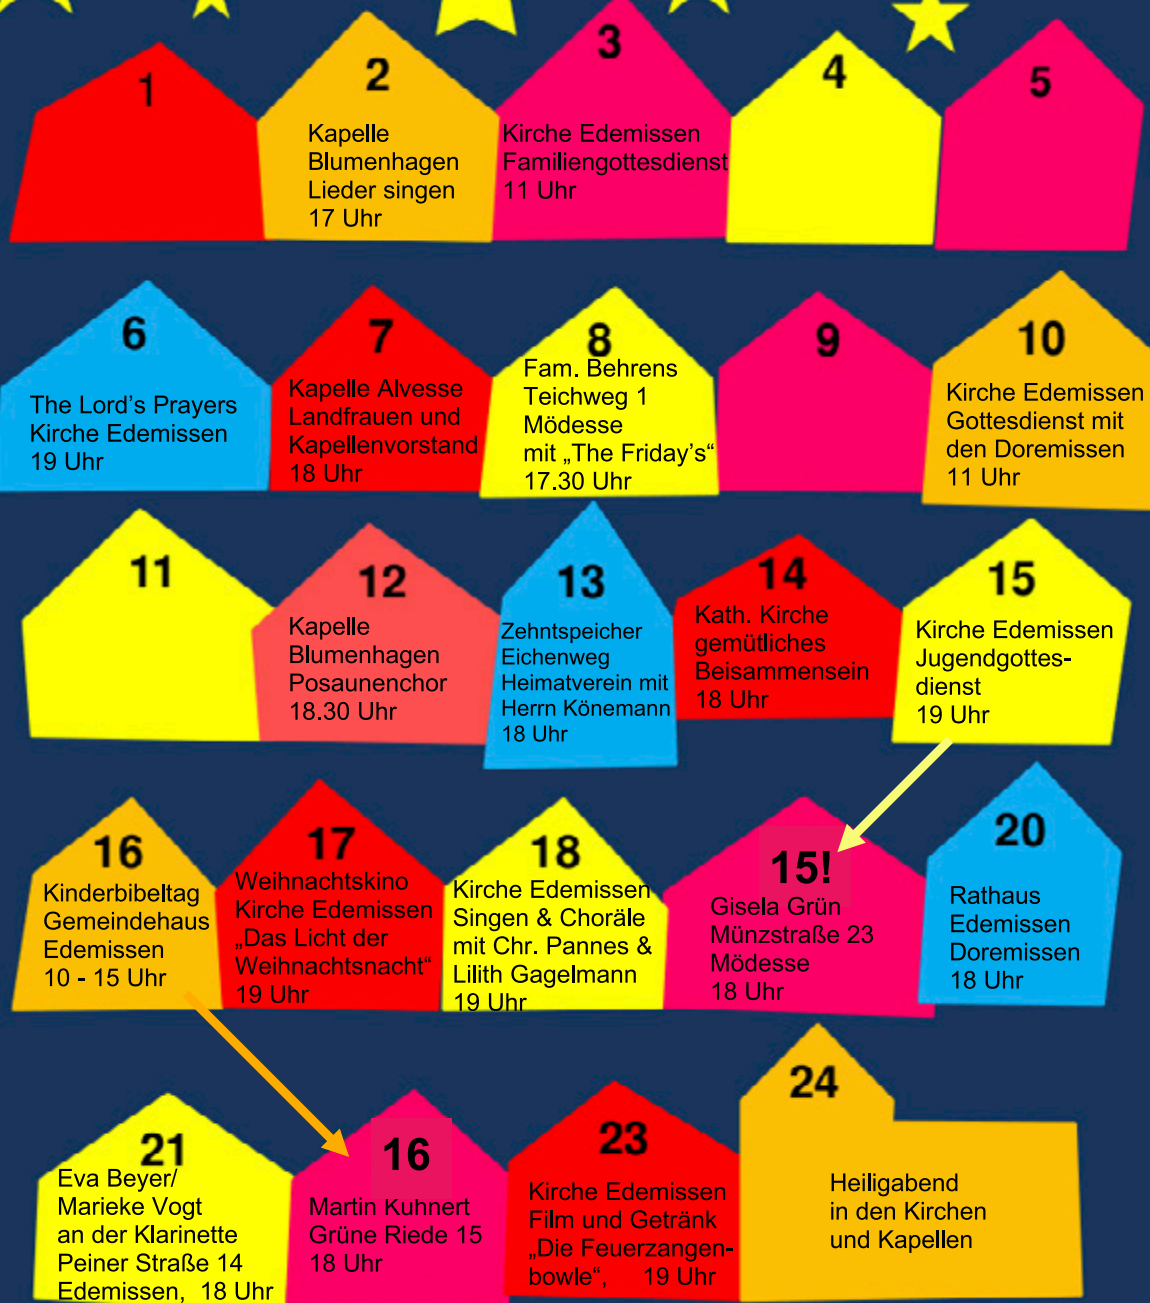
1

2
Kapelle Blumenhagen Lieder singen 17 Uhr

3
Kirche Edemissen Familiengottesdienst 11 Uhr

4

5

6
The Lord's Prayers Kirche Edemissen 19 Uhr

7
Kapelle Alvesse Landfrauen und Kapellenvorstand 18 Uhr

8
Fam. Behrens Teichweg 1 Mödesse mit „The Friday's“ 17.30 Uhr

9

10
Kirche Edemissen Gottesdienst mit den Doremissen 11 Uhr

11

12
Kapelle Blumenhagen Posaunenchor 18.30 Uhr

13
Zehntspeicher Eichenweg Heimatverein mit Herrn Könemann 18 Uhr

14
Kath. Kirche gemütliches Beisammensein 18 Uhr

15
Kirche Edemissen Jugendgottesdienst 19 Uhr

16
Kinderbibeltag Gemeindehaus Edemissen 10 - 15 Uhr

17
Weihnachtskino Kirche Edemissen „Das Licht der Weihnachtsnacht“ 19 Uhr

18
Kirche Edemissen Singen & Choräle mit Chr. Pannes & Lilith Gagelmann 19 Uhr

15!
Gisela Grün Münzstraße 23 Mödesse 18 Uhr

20
Rathaus Edemissen Doremissen 18 Uhr

21
Eva Beyer/ Marieke Vogt an der Klarinette Peiner Straße 14 Edemissen, 18 Uhr

16
Martin Kuhnert Grüne Riede 15 18 Uhr

23
Kirche Edemissen Film und Getränk „Die Feuerzangenbowle“, 19 Uhr

24
Heiligabend in den Kirchen und Kapellen